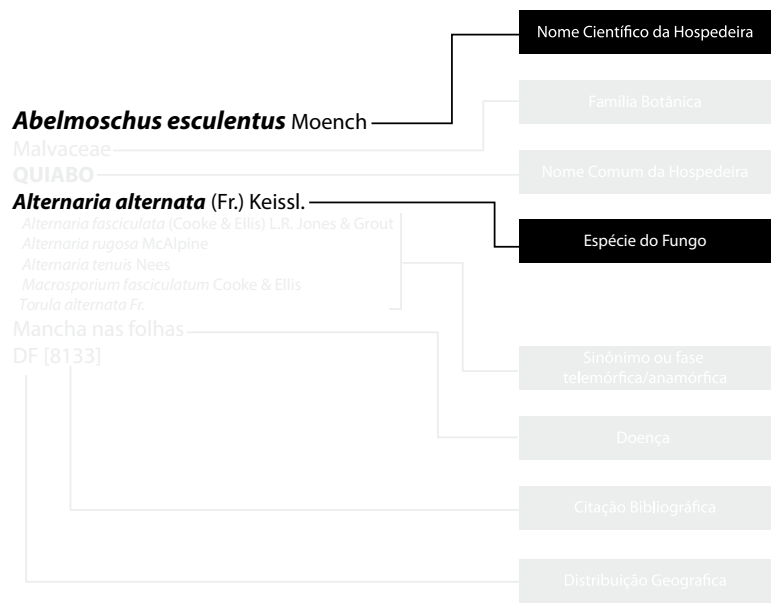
Nome Científico da Hospedeira

**Abelmoschus esculentus** Moench

Família Botânica

Malvaceae

QUIABO

Nome Comum da Hospedeira

**Alternaria alternata** (Fr.) Keissl.

Espécie do Fungo

*Alternaria fasciculata* (Cooke & Ellis) L.R. Jones & Grout
*Alternaria rugosa* McAlpine
*Alternaria tenuis* Nees
*Macrosporium fasciculatum* Cooke & Ellis
*Torula alternata Fr.*

Sinônimo ou fase telemórfica/anamórfica

Mancha nas folhas

DF [8133]

Doença

Citação Bibliográfica

Distribuição Geografica